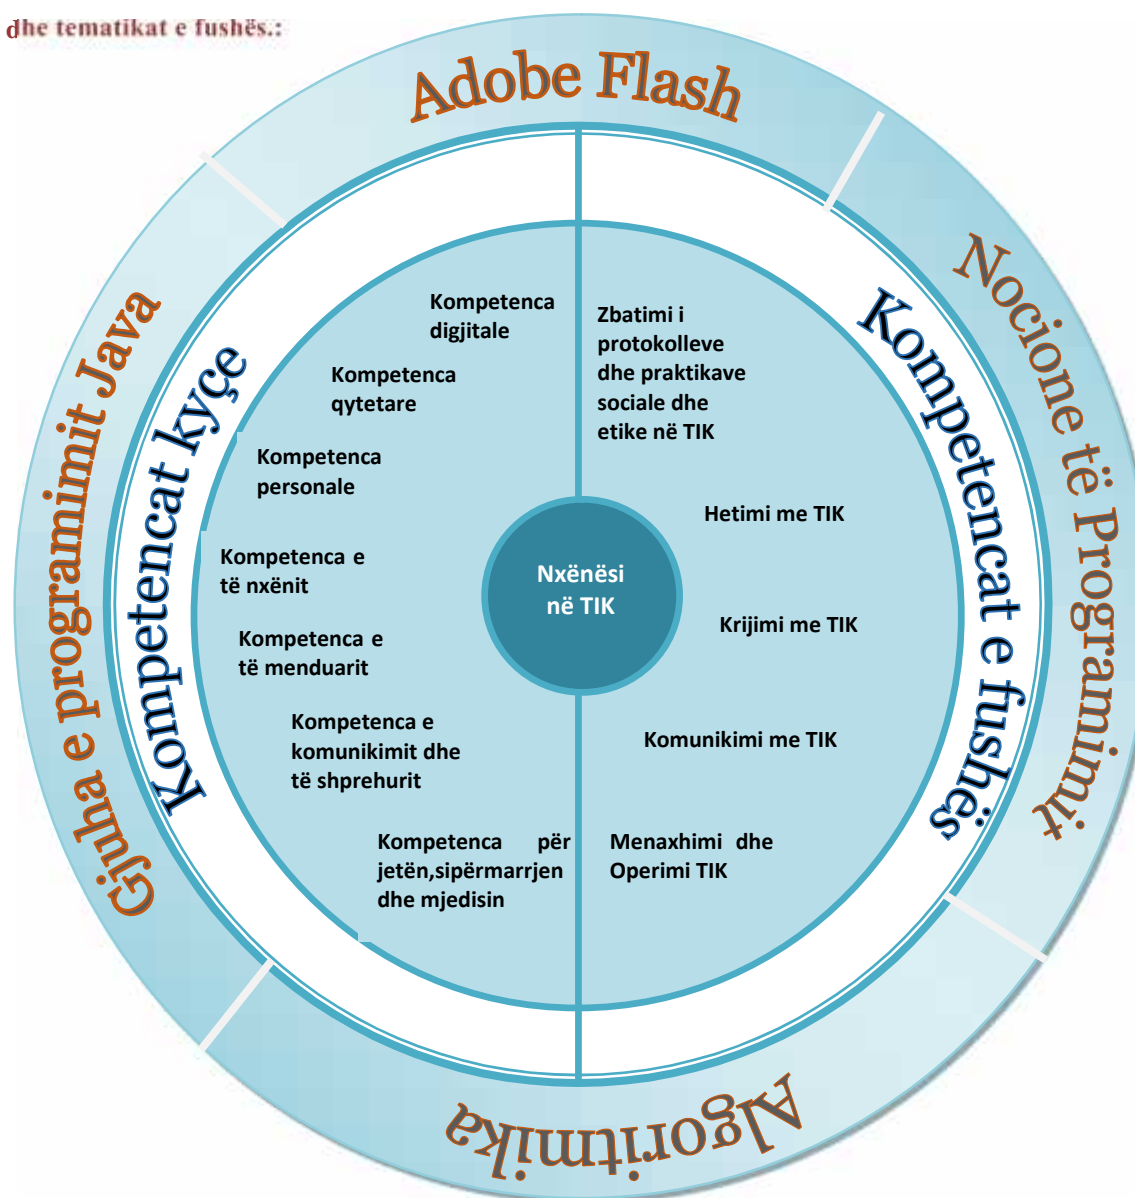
dhe tematikat e fushës.:

Adobe Flash

Nocione të Programimit

Algoritmika

Gjuha e programimit Java

Kompetencat kyçe

Kompetencat e fushës

Kompetenca digjitale

Kompetenca qytetare

Kompetenca personale

Kompetenca e të nxënit

Kompetenca e të menduarit

Kompetenca e komunikimit dhe të shprehurit

Kompetenca për jetën,sipërmarrjen dhe mjedisin

Zbatimi i protokolleve dhe praktikave sociale dhe etike në TIK

Hetimi me TIK

Krijimi me TIK

Komunikimi me TIK

Menaxhimi dhe Operimi TIK

Nxënësi në TIK